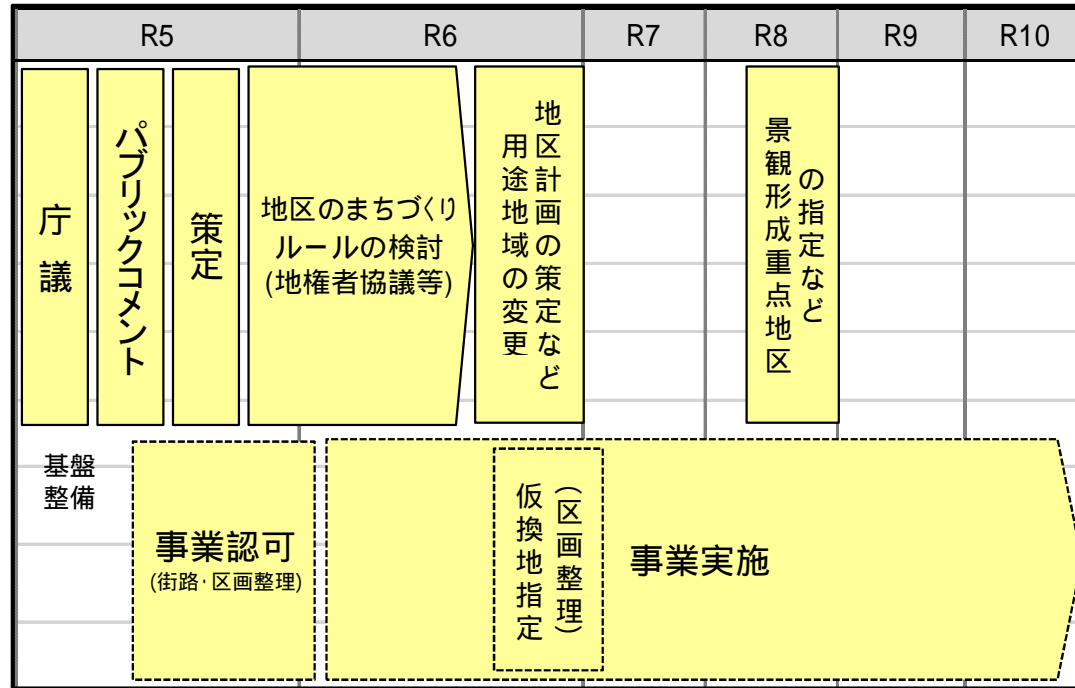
| R5 | R6 | R7 | R8 | R9 | R10 |
|---|---|---|---|---|---|

庁議

パブリックコメント

策定

地区のまちづくりルールの検討 (地権者協議等)

地区計画の策定など
用途地域の変更

景観形成重点地区の指定など

基盤整備

事業認可 (街路·区画整理)

仮換地指定 (区画整理)

事業実施